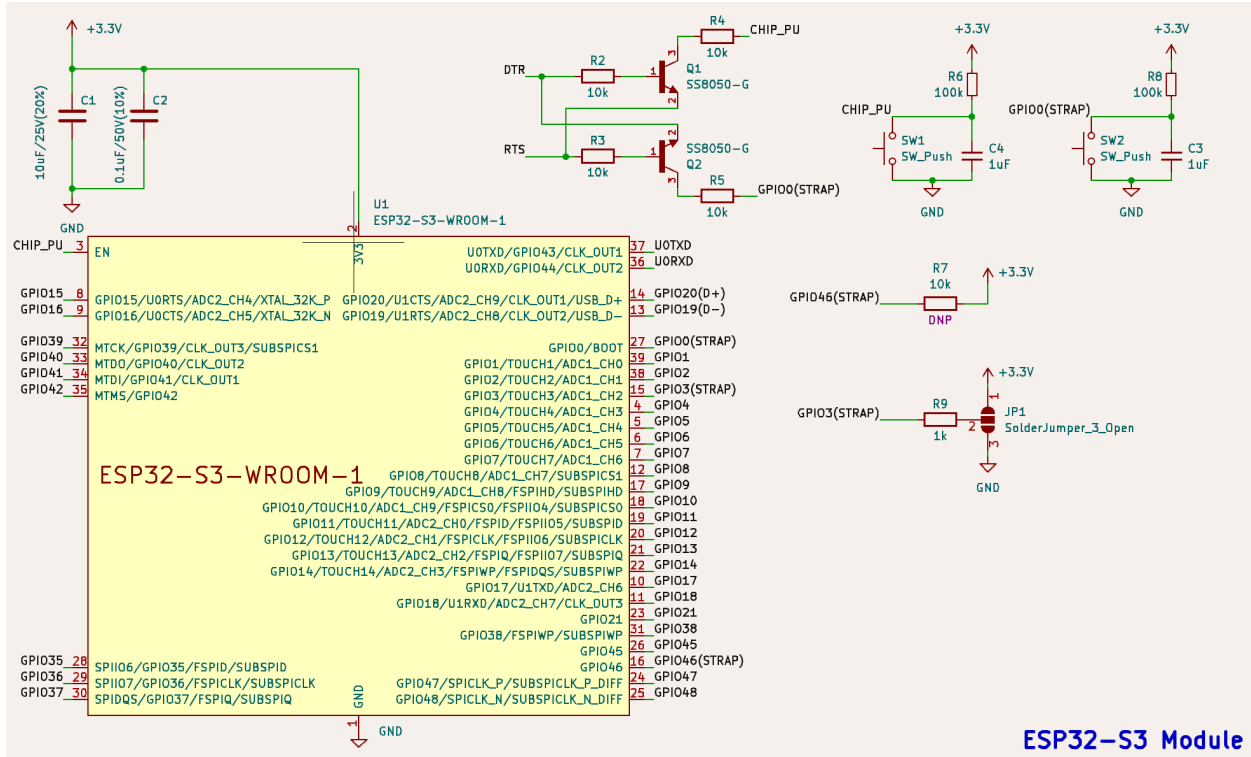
+3.3V

C1
10uF/25V(20%)

C2
0.1uF/50V(10%)

GND

DTR
R2
10k
Q1
SS8050-G
R4
10k
CHIP_PU

RTS
R3
10k
Q2
SS8050-G
R5
10k
GPIO0(STRAP)

+3.3V
R6
100k
CHIP_PU
SW1
SW_Push
C4
1uF
GND

+3.3V
R8
100k
GPIO0(STRAP)
SW2
SW_Push
C3
1uF
GND

U1
ESP32-S3-WROOM-1

3V3
2

CHIP_PU 3 EN
GPIO15 8 GPIO15/U0RTS/ADC2_CH4/XTAL_32K_P
GPIO16 9 GPIO16/U0CTS/ADC2_CH5/XTAL_32K_N
GPIO39 32 MTCK/GPIO39/CLK_OUT3/SUBSPICS1
GPIO40 33 MTDO/GPIO40/CLK_OUT2
GPIO41 34 MTDI/GPIO41/CLK_OUT1
GPIO42 35 MTMS/GPIO42

ESP32-S3-WROOM-1

GPIO35 28 SPIIO6/GPIO35/FSPID/SUBSPID
GPIO36 29 SPIIO7/GPIO36/FSPICLK/SUBSPICLK
GPIO37 30 SPIDQS/GPIO37/FSPIQ/SUBSPIQ

GND
1
GND

U0TXD/GPIO43/CLK_OUT1 37 U0TXD
U0RXD/GPIO44/CLK_OUT2 36 U0RXD
GPIO20/U1CTS/ADC2_CH9/CLK_OUT1/USB_D+ 14 GPIO20(D+)
GPIO19/U1RTS/ADC2_CH8/CLK_OUT2/USB_D- 13 GPIO19(D-)
GPIO0/BOOT 27 GPIO0(STRAP)
GPIO1/TOUCH1/ADC1_CH0 39 GPIO1
GPIO2/TOUCH2/ADC1_CH1 38 GPIO2
GPIO3/TOUCH3/ADC1_CH2 15 GPIO3(STRAP)
GPIO4/TOUCH4/ADC1_CH3 4 GPIO4
GPIO5/TOUCH5/ADC1_CH4 5 GPIO5
GPIO6/TOUCH6/ADC1_CH5 6 GPIO6
GPIO7/TOUCH7/ADC1_CH6 7 GPIO7
GPIO8/TOUCH8/ADC1_CH7/SUBSPICS1 12 GPIO8
GPIO9/TOUCH9/ADC1_CH8/FSPIHD/SUBSPIHD 17 GPIO9
GPIO10/TOUCH10/ADC1_CH9/FSPICS0/FSPIIO4/SUBSPICS0 18 GPIO10
GPIO11/TOUCH11/ADC2_CH0/FSPID/FSPIIO5/SUBSPID 19 GPIO11
GPIO12/TOUCH12/ADC2_CH1/FSPICLK/FSPIIO6/SUBSPICLK 20 GPIO12
GPIO13/TOUCH13/ADC2_CH2/FSPIQ/FSPIIO7/SUBSPIQ 21 GPIO13
GPIO14/TOUCH14/ADC2_CH3/FSPIWP/FSPIDQS/SUBSPIWP 22 GPIO14
GPIO17/U1TXD/ADC2_CH6 10 GPIO17
GPIO18/U1RXD/ADC2_CH7/CLK_OUT3 11 GPIO18
GPIO21 23 GPIO21
GPIO38/FSPIWP/SUBSPIWP 31 GPIO38
GPIO45 26 GPIO45
GPIO46 16 GPIO46(STRAP)
GPIO47/SPICLK_P/SUBSPICLK_P_DIFF 24 GPIO47
GPIO48/SPICLK_N/SUBSPICLK_N_DIFF 25 GPIO48

GPIO46(STRAP)
R7
10k
DNP
+3.3V

+3.3V
GPIO3(STRAP)
R9
1k
1
2
3
JP1
SolderJumper_3_Open
GND

ESP32-S3 Module